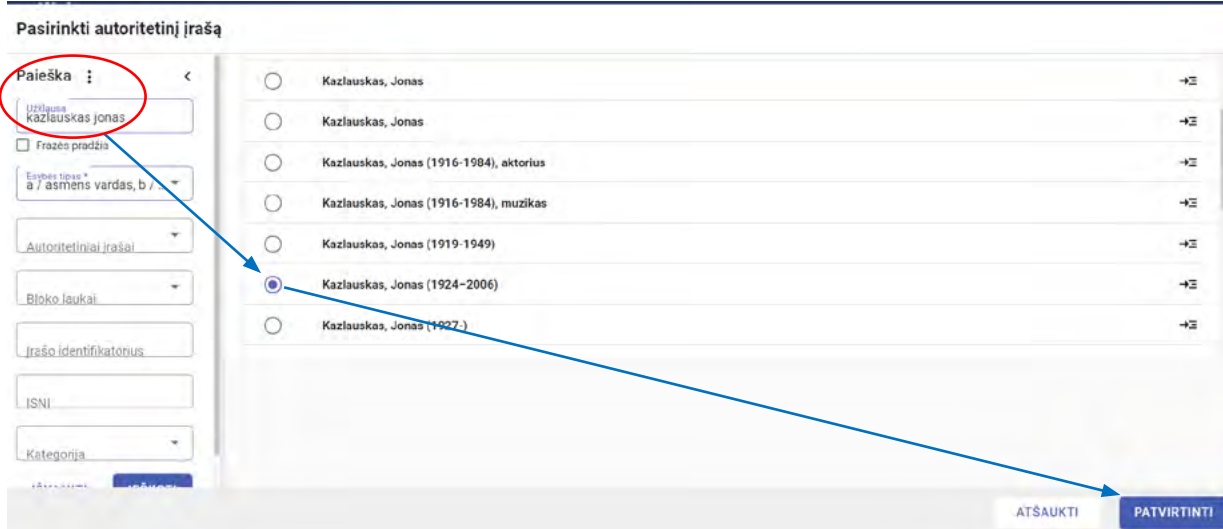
Pasirinkti autoritetinį įrašą

Paieška

Užklausa
kazlauskas jonas

Frazės pradžia

Esybės tipas *
a / asmens vardas, b / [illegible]

Autoritetiniai įrašai

Bloko laukai

Įrašo identifikatorius

ISNI

Kategorija

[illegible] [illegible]

Kazlauskas, Jonas

Kazlauskas, Jonas

Kazlauskas, Jonas (1916-1984), aktorius

Kazlauskas, Jonas (1916-1984), muzikas

Kazlauskas, Jonas (1919-1949)

Kazlauskas, Jonas (1924–2006)

Kazlauskas, Jonas (1927-)

ATŠAUKTI

PATVIRTINTI